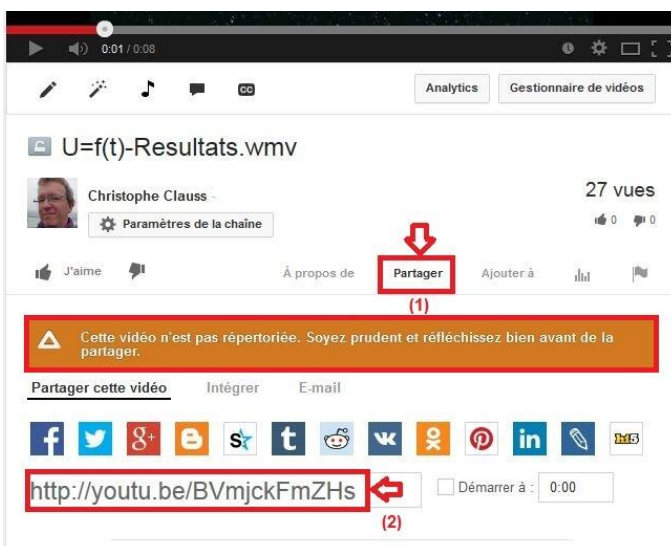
0:01 / 0:08

CC

Analytics

Gestionnaire de vidéos

U=f(t)-Resultats.wmv

Christophe Clauss

Paramètres de la chaîne

27 vues

0 0

J'aime

À propos de

Partager

Ajouter à

(1)

Cette vidéo n'est pas répertoriée. Soyez prudent et réfléchissez bien avant de la partager.

Partager cette vidéo

Intégrer

E-mail

http://youtu.be/BVmjckFmZHs

Démarrer à :

0:00

(2)